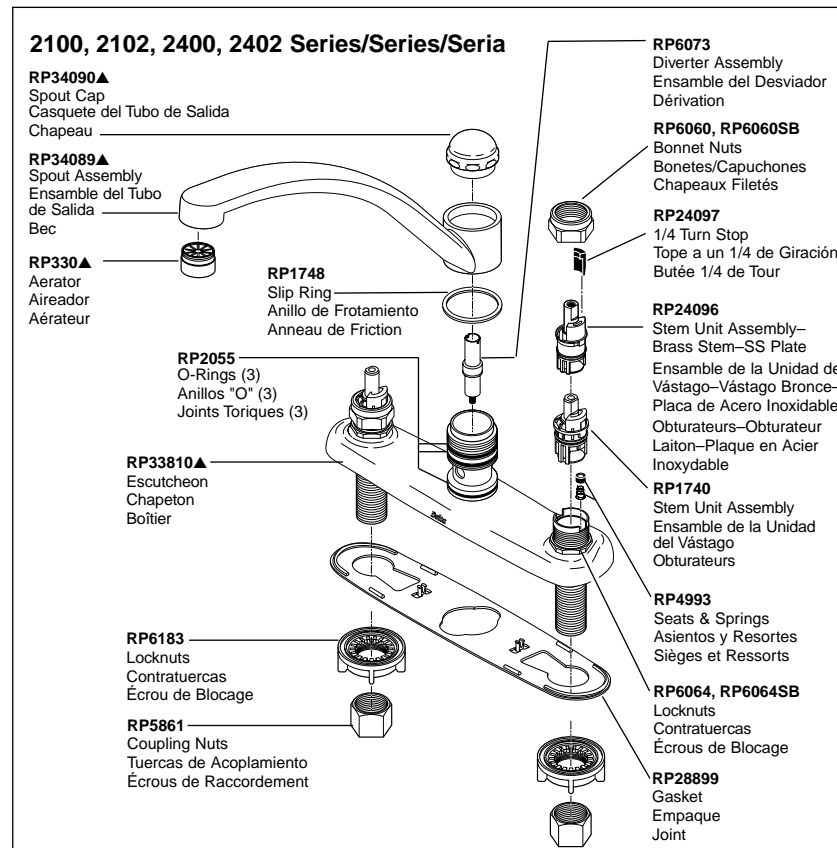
2100, 2102, 2400, 2402 Series/Series/Seria

RP34090▲
Spout Cap
Casquete del Tubo de Salida
Chapeau

RP34089▲
Spout Assembly
Ensamble del Tubo de Salida
Bec

RP330▲
Aerator
Aireador
Aérateur

RP1748
Slip Ring
Anillo de Frotamiento
Anneau de Friction

RP2055
O-Rings (3)
Anillos "O" (3)
Joints Toriques (3)

RP33810▲
Escutcheon
Chapeton
Boîtier

RP6183
Locknuts
Contratuercas
Écrou de Blocage

RP5861
Coupling Nuts
Tuercas de Acoplamiento
Écrous de Raccordement

RP6073
Diverter Assembly
Ensamble del Desviador
Dérivation

RP6060, RP6060SB
Bonnet Nuts
Bonetes/Capuchones
Chapeaux Filetés

RP24097
1/4 Turn Stop
Tope a un 1/4 de Giración
Butée 1/4 de Tour

RP24096
Stem Unit Assembly–Brass Stem–SS Plate
Ensamble de la Unidad de Vástago–Vástago Bronce–Placa de Acero Inoxidable
Obturateurs–Obturateur Laiton–Plaque en Acier Inoxydable

RP1740
Stem Unit Assembly
Ensamble de la Unidad del Vástago
Obturateurs

RP4993
Seats & Springs
Asientos y Resortes
Sièges et Ressorts

RP6064, RP6064SB
Locknuts
Contratuercas
Écrous de Blocage

RP28899
Gasket
Empaque
Joint